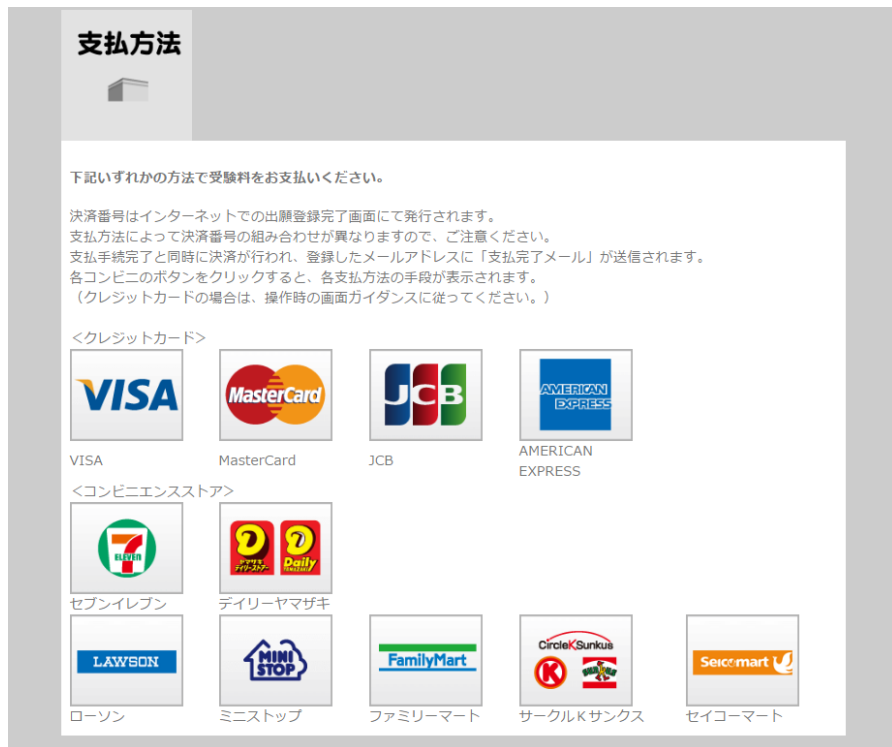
支払方法

下記いずれかの方法で受験料をお支払いください。

決済番号はインターネットでの出願登録完了画面にて発行されます。
支払方法によって決済番号の組み合わせが異なりますので、ご注意ください。
支払手続完了と同時に決済が行われ、登録したメールアドレスに「支払完了メール」が送信されます。
各コンビニのボタンをクリックすると、各支払方法の手段が表示されます。
（クレジットカードの場合は、操作時の画面ガイダンスに従ってください。）

＜クレジットカード＞

VISA
VISA

MasterCard
MasterCard

JCB
JCB

AMERICAN EXPRESS
AMERICAN EXPRESS

＜コンビニエンスストア＞

7 ELEVEN
セブンイレブン

ヤマザキ デイリーストアー Daily
デイリーヤマザキ

LAWSON
ローソン

MINI STOP
ミニストップ

FamilyMart
ファミリーマート

CircleK Sunkus
サークルＫサンクス

Seicomart
セイコーマート